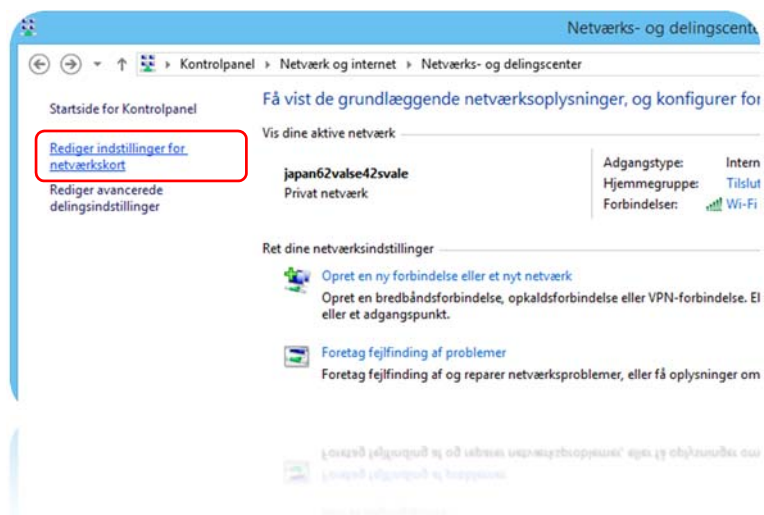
Netværks- og delingscent

Kontrolpanel ▸ Netværk og internet ▸ Netværks- og delingscenter

Startside for Kontrolpanel

Rediger indstillinger for netværkskort

Rediger avancerede delingsindstillinger

Få vist de grundlæggende netværksoplysninger, og konfigurer for

Vis dine aktive netværk

japan62valse42svale
Privat netværk

Adgangstype: Intern
Hjemmegruppe: Tilslut
Forbindelser: Wi-Fi

Ret dine netværksindstillinger

Opret en ny forbindelse eller et nyt netværk
Opret en bredbåndsforbindelse, opkaldsforbindelse eller VPN-forbindelse. El eller et adgangspunkt.

Foretag fejlfinding af problemer
Foretag fejlfinding af og reparer netværksproblemer, eller få oplysninger om